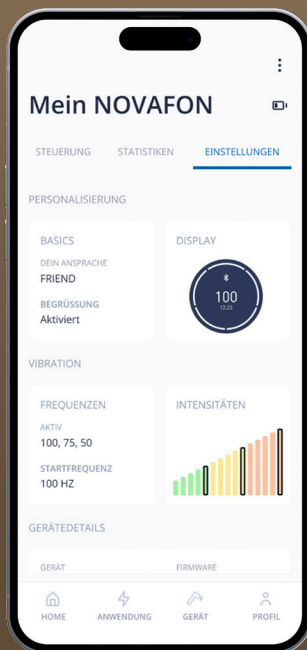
Mein NOVAFON

STEUERUNG STATISTIKEN EINSTELLUNGEN

PERSONALISIERUNG

BASICS
DEIN ANSPRACHE
FRIEND
BEGRÜSSUNG
Aktiviert

DISPLAY
100
12:23

VIBRATION

FREQUENZEN
AKTIV
100, 75, 50
STARTFREQUENZ
100 HZ

INTENSITÄTEN

GERÄTEDETAILS

GERÄT
FIRMWARE

HOME ANWENDUNG GERÄT PROFIL